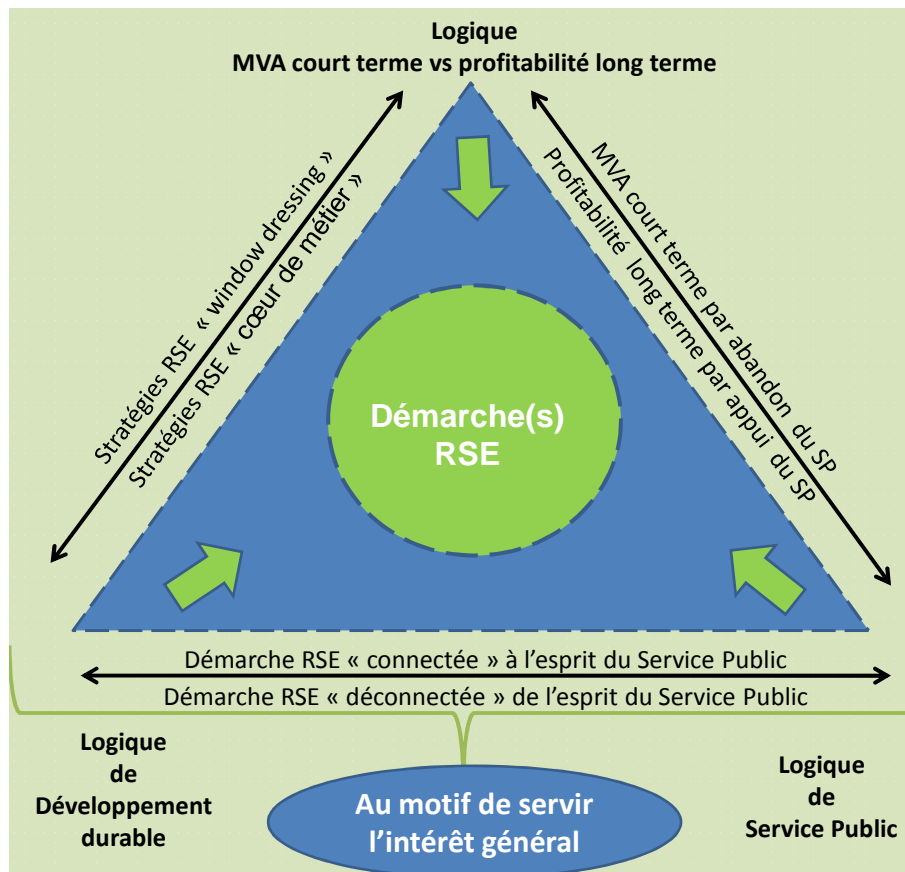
Logique
MVA court terme vs profitabilité long terme

Stratégies RSE « window dressing »
Stratégies RSE « cœur de métier »

MVA court terme par abandon du SP
Profitabilité long terme par appui du SP

Démarche(s) RSE

Démarche RSE « connectée » à l'esprit du Service Public
Démarche RSE « déconnectée » de l'esprit du Service Public

Logique de Développement durable

Au motif de servir l'intérêt général

Logique de Service Public